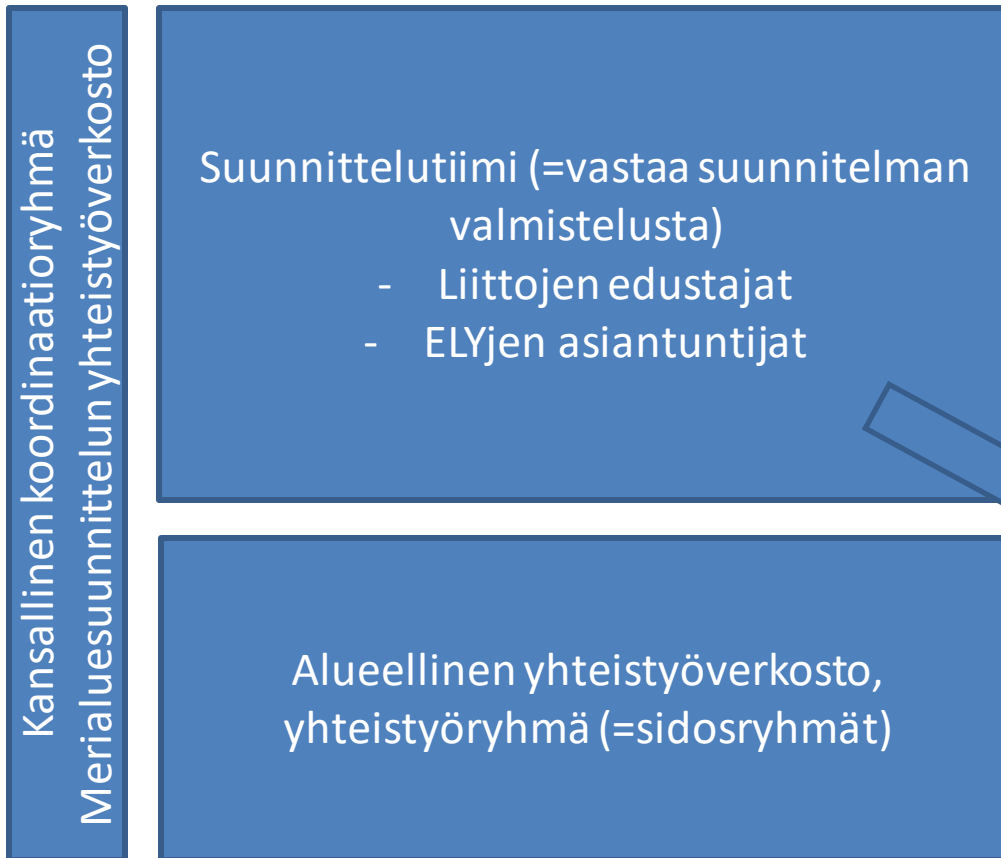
Kansallinen koordinaatioryhmä
Merialuesuunnittelun yhteistyöverkosto

Suunnittelutiimi (=vastaa suunnitelman valmistelusta)
- Liittojen edustajat
- ELYjen asiantuntijat

Alueellinen yhteistyöverkosto, yhteistyöryhmä (=sidosryhmät)